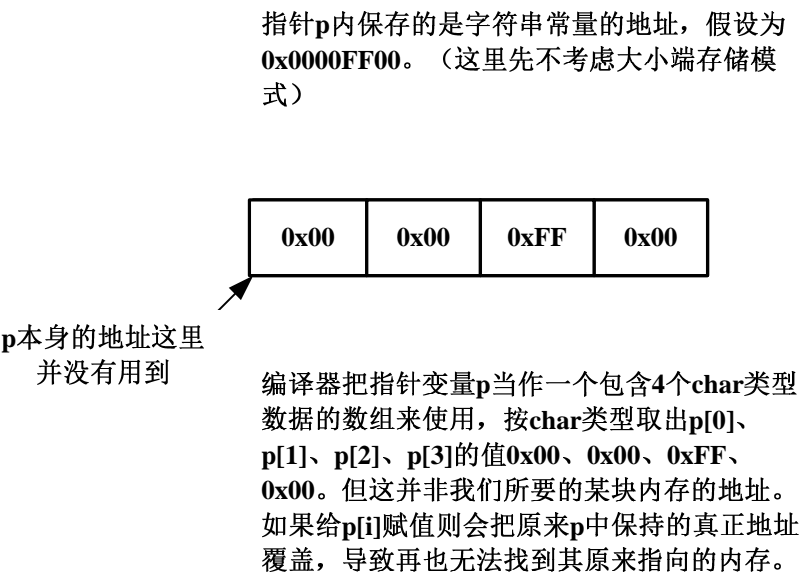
指针p内保存的是字符串常量的地址，假设为0x0000FF00。（这里先不考虑大小端存储模式）

| 0x00 | 0x00 | 0xFF | 0x00 |
|---|---|---|---|

p本身的地址这里并没有用到

编译器把指针变量p当作一个包含4个char类型数据的数组来使用，按char类型取出p[0]、p[1]、p[2]、p[3]的值0x00、0x00、0xFF、0x00。但这并非我们所要的某块内存的地址。如果给p[i]赋值则会把原来p中保持的真正地址覆盖，导致再也无法找到其原来指向的内存。